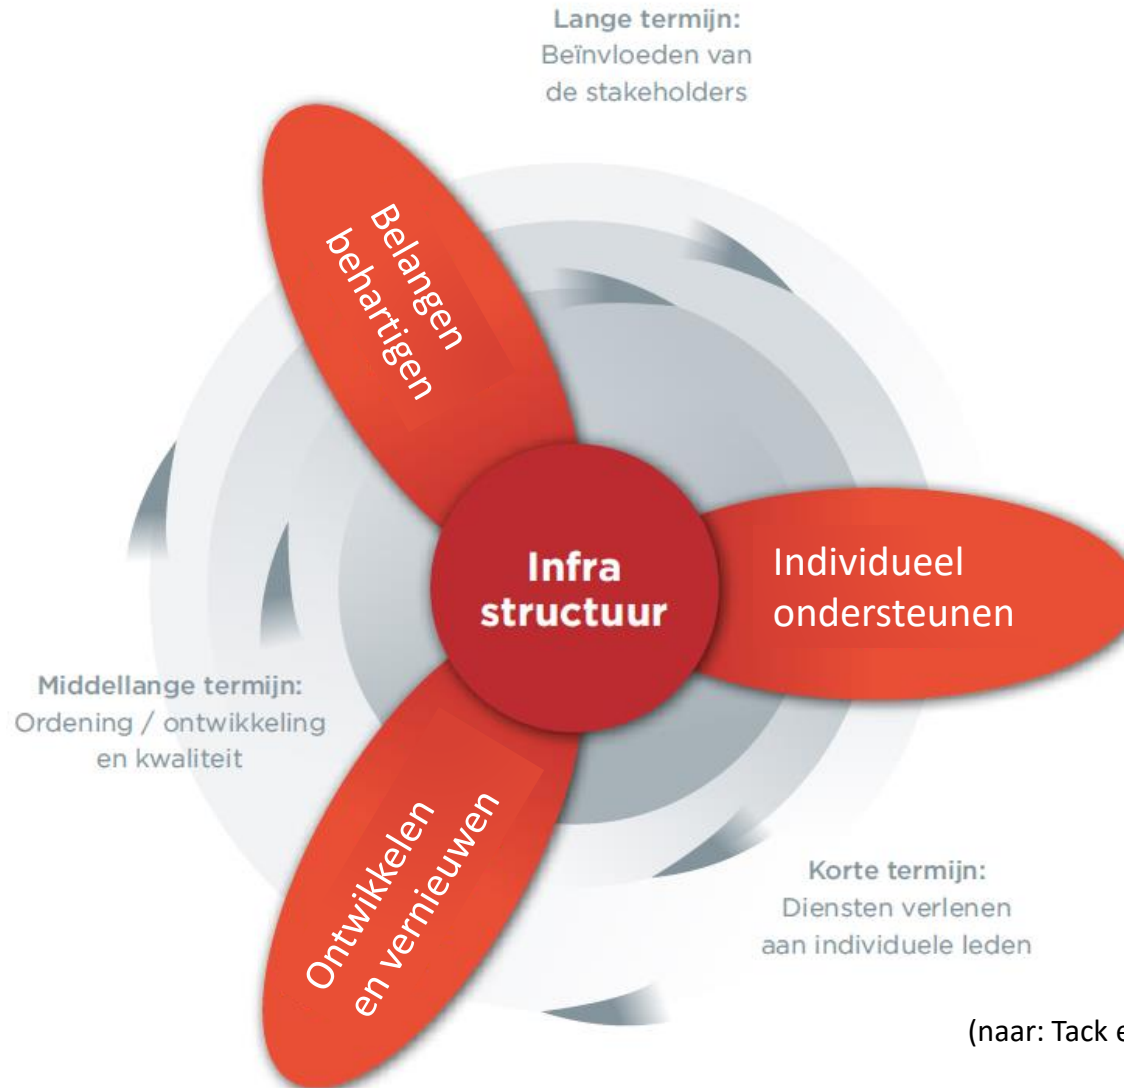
Lange termijn:
Beïnvloeden van de stakeholders

Belangen behartigen

Infra structuur

Individueel ondersteunen

Middellange termijn:
Ordening / ontwikkeling en kwaliteit

Ontwikkelen en vernieuwen

Korte termijn:
Diensten verlenen aan individuele leden

(naar: Tack e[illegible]